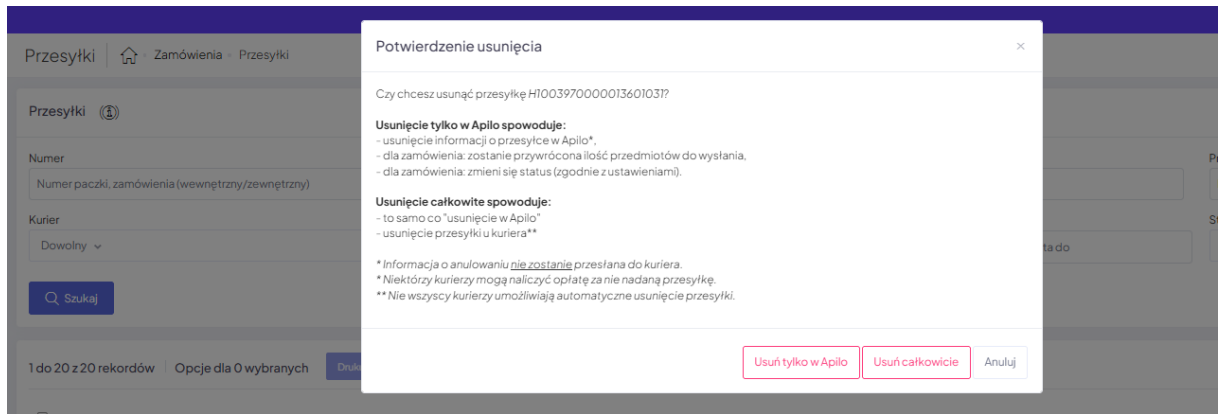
Przesyłki | Zamówienia › Przesyłki

Przesyłki

Numer
Numer paczki, zamówienia (wewnętrzny/zewnętrzny)

Kurier
Dowolny

Q Szukaj

1 do 20 z 20 rekordów | Opcje dla 0 wybranych | Druk

Pr

St

ta do

Potwierdzenie usunięcia ×

Czy chcesz usunąć przesyłkę H10039700000136010317?

Usunięcie tylko w Apilo spowoduje:
- usunięcie informacji o przesyłce w Apilo*,
- dla zamówienia: zostanie przywrócona ilość przedmiotów do wysłania,
- dla zamówienia: zmieni się status (zgodnie z ustawieniami).

Usunięcie całkowite spowoduje:
- to samo co "usunięcie w Apilo"
- usunięcie przesyłki u kuriera**

* Informacja o anulowaniu nie zostanie przesłana do kuriera.
* Niektórzy kurierzy mogą naliczyć opłatę za nie nadaną przesyłkę.
** Nie wszyscy kurierzy umożliwiają automatyczne usunięcie przesyłki.

Usuń tylko w Apilo | Usuń całkowicie | Anuluj